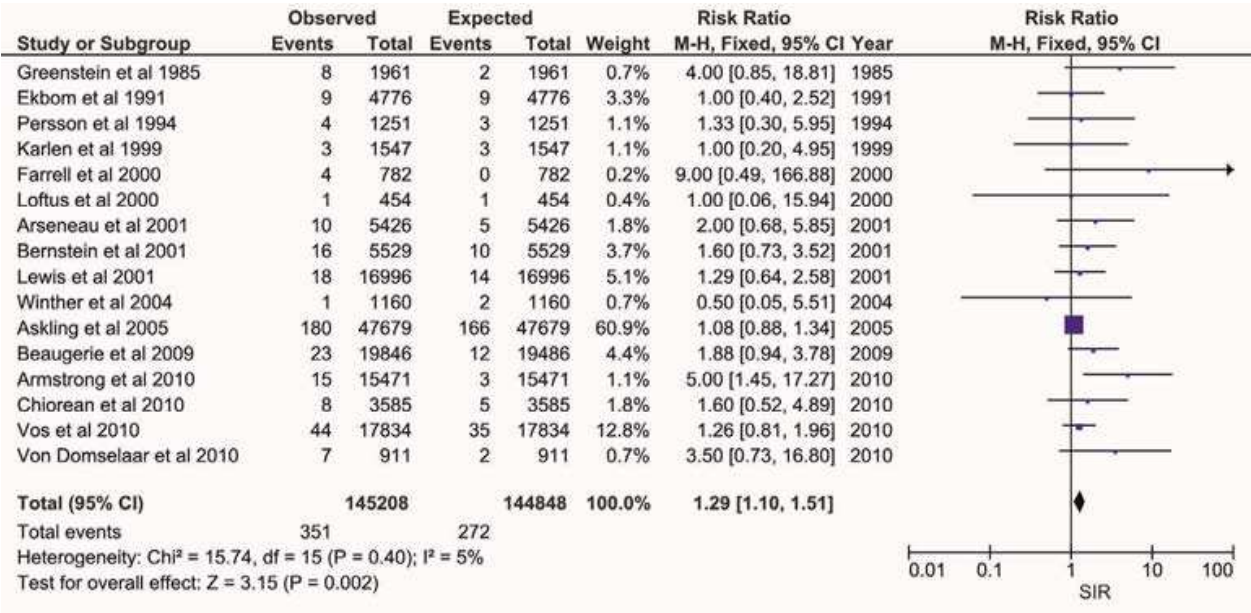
| Study or Subgroup | Observed Events | Observed Total | Expected Events | Expected Total | Weight | Risk Ratio M-H, Fixed, 95% CI | Year |
|---|---|---|---|---|---|---|---|
| Greenstein et al 1985 | 8 | 1961 | 2 | 1961 | 0.7% | 4.00 [0.85, 18.81] | 1985 |
| Ekbom et al 1991 | 9 | 4776 | 9 | 4776 | 3.3% | 1.00 [0.40, 2.52] | 1991 |
| Persson et al 1994 | 4 | 1251 | 3 | 1251 | 1.1% | 1.33 [0.30, 5.95] | 1994 |
| Karlen et al 1999 | 3 | 1547 | 3 | 1547 | 1.1% | 1.00 [0.20, 4.95] | 1999 |
| Farrell et al 2000 | 4 | 782 | 0 | 782 | 0.2% | 9.00 [0.49, 166.88] | 2000 |
| Loftus et al 2000 | 1 | 454 | 1 | 454 | 0.4% | 1.00 [0.06, 15.94] | 2000 |
| Arseneau et al 2001 | 10 | 5426 | 5 | 5426 | 1.8% | 2.00 [0.68, 5.85] | 2001 |
| Bernstein et al 2001 | 16 | 5529 | 10 | 5529 | 3.7% | 1.60 [0.73, 3.52] | 2001 |
| Lewis et al 2001 | 18 | 16996 | 14 | 16996 | 5.1% | 1.29 [0.64, 2.58] | 2001 |
| Winther et al 2004 | 1 | 1160 | 2 | 1160 | 0.7% | 0.50 [0.05, 5.51] | 2004 |
| Askling et al 2005 | 180 | 47679 | 166 | 47679 | 60.9% | 1.08 [0.88, 1.34] | 2005 |
| Beaugerie et al 2009 | 23 | 19846 | 12 | 19486 | 4.4% | 1.88 [0.94, 3.78] | 2009 |
| Armstrong et al 2010 | 15 | 15471 | 3 | 15471 | 1.1% | 5.00 [1.45, 17.27] | 2010 |
| Chiorean et al 2010 | 8 | 3585 | 5 | 3585 | 1.8% | 1.60 [0.52, 4.89] | 2010 |
| Vos et al 2010 | 44 | 17834 | 35 | 17834 | 12.8% | 1.26 [0.81, 1.96] | 2010 |
| Von Domselaar et al 2010 | 7 | 911 | 2 | 911 | 0.7% | 3.50 [0.73, 16.80] | 2010 |
| **Total (95% CI)** | | **145208** | | **144848** | **100.0%** | **1.29 [1.10, 1.51]** | |
| Total events | 351 | | 272 | | | | |

Heterogeneity: Chi² = 15.74, df = 15 (P = 0.40); I² = 5%
Test for overall effect: Z = 3.15 (P = 0.002)

Risk Ratio
M-H, Fixed, 95% CI

0.01 0.1 1 10 100
SIR